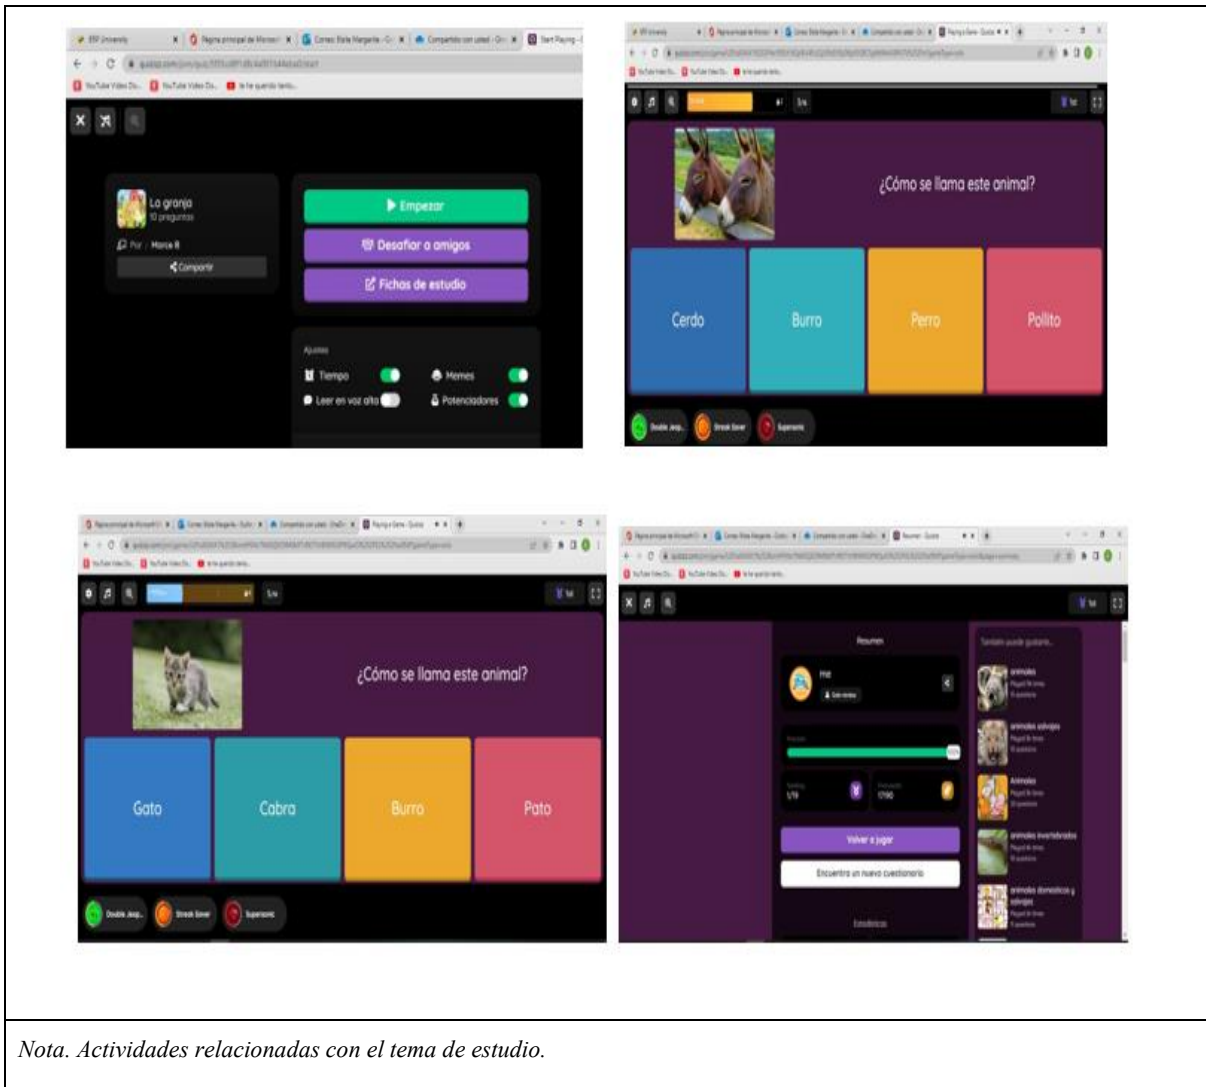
La granja
10 preguntas
Por : Marce R
Compartir
Empezar
Desafiar a amigos
Fichas de estudio
Ajustes
Tiempo
Memes
Leer en voz alta
Potenciadores

¿Cómo se llama este animal?
Cerdo
Burro
Perro
Pollito
Double Jeop...
Streak Saver
Supersonic

¿Cómo se llama este animal?
Gato
Cabra
Burro
Pato
Double Jeop...
Streak Saver
Supersonic

Resumen
Volver a jugar
Encuentra un nuevo cuestionario
animales
animales salvajes
Animales
animales invertebrados
animales domésticos y salvajes

Nota. Actividades relacionadas con el tema de estudio.